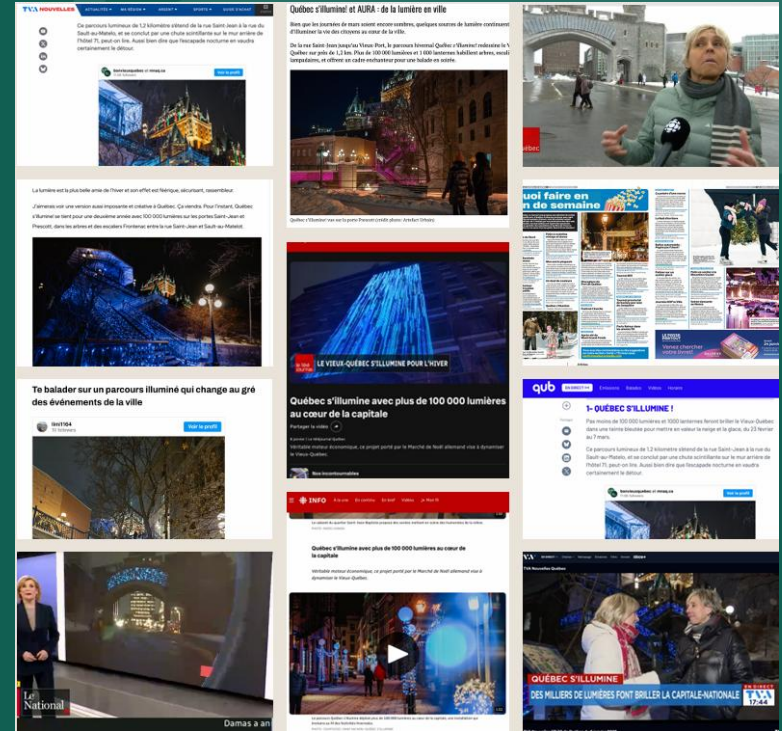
TVA NOUVELLES

Ce parcours lumineux de 1,2 kilomètre s'étend de la rue Saint-Jean à la rue du Sault-au-Matelot, et se conclut par une chute scintillante sur le mur arrière de l'hôtel 71, peut-on lire. Aussi bien dire que l'escapade nocturne en vaudra certainement le détour.

Voir le profil

Québec s'illumine! et AURA : de la lumière en ville

Alors que les journées de mars soient encore sombres, quelques sources de lumière continuent d'illuminer la vie des citoyens au cœur de la ville.

De la rue Saint-Jean jusqu'au Vieux-Port, le parcours lumineux Québec s'illumine! redessine le Vieux-Québec sur près de 1,2 km. Plus de 100 000 lumières et 1 000 lanternes habillent arbres, escaliers, lampadaires, et offrent un cadre enchanteur pour une balade en soirée.

Québec

La lumière est la plus belle amie de l'hiver et son effet est féerique, sécurisant, rassembleur.

J'aimerais voir une version aussi imposante et créative à Québec. Ça viendra. Pour l'instant, Québec s'illumine se tient pour une deuxième année avec 100 000 lumières sur les portes Saint-Jean et Prescott, dans les arbres et les escaliers Frontenac entre la rue Saint-Jean et Sault-au-Matelot.

Quoi faire en fin de semaine

LE VIEUX-QUÉBEC S'ILLUMINE POUR L'HIVER

Québec s'illumine avec plus de 100 000 lumières au cœur de la capitale

Partager la vidéo

Te balader sur un parcours illuminé qui change au gré des événements de la ville

Voir le profil

qub

1- QUÉBEC S'ILLUMINE !

Pas moins de 100 000 lumières et 1000 lanternes feront briller le Vieux-Québec dans une trame bleutée pour mettre en valeur la neige et la glace, du 23 février au 7 mars.

Ce parcours lumineux de 1,2 kilomètre s'étend de la rue Saint-Jean à la rue du Sault-au-Matelot, et se conclut par une chute scintillante sur le mur arrière de l'hôtel 71, peut-on lire. Aussi bien dire que l'escapade nocturne en vaudra certainement le détour.

Voir le profil

INFO

Québec s'illumine avec plus de 100 000 lumières au cœur de la capitale

Véritable moteur économique, ce projet porté par le Marché de Noël allemand vise à dynamiser le Vieux-Québec.

Le National

Damas a an

TVA

QUÉBEC S'ILLUMINE

DES MILLIERS DE LUMIÈRES FONT BRILLER LA CAPITALE-NATIONALE

EN DIRECT
TVA
17:44